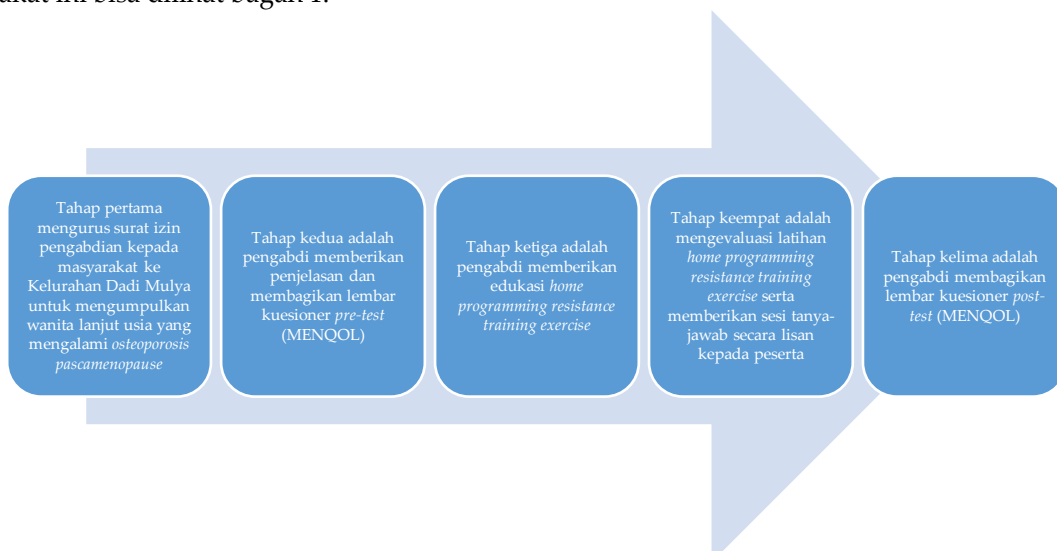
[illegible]akat ini bisa dilihat bagan 1.

Tahap pertama mengurus surat izin pengabdian kepada masyarakat ke Kelurahan Dadi Mulya untuk mengumpulkan wanita lanjut usia yang mengalami *osteoporosis pascamenopause*

Tahap kedua adalah pengabdi memberikan penjelasan dan membagikan lembar kuesioner *pre-test* (MENQOL)

Tahap ketiga adalah pengabdi memberikan edukasi *home programming resistance training exercise*

Tahap keempat adalah mengevaluasi latihan *home programming resistance training exercise* serta memberikan sesi tanya-jawab secara lisan kepada peserta

Tahap kelima adalah pengabdi membagikan lembar kuesioner *post-test* (MENQOL)